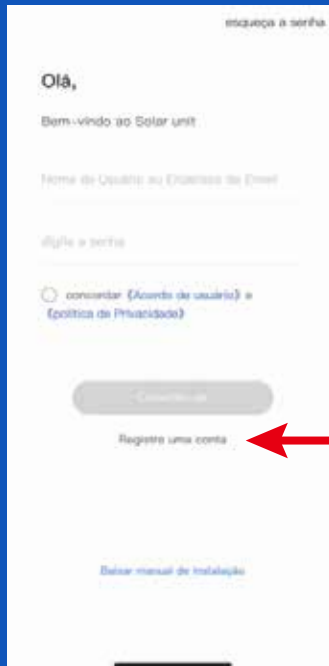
esqueça a senha

Olá,

Bem-vindo ao Solar unit

Nome de Usuário ou Endereço de Email

digite a senha

concordar 《Acordo de usuário》 e 《política de Privacidade》

Conectar

Registre uma conta

Baixar manual de instalação